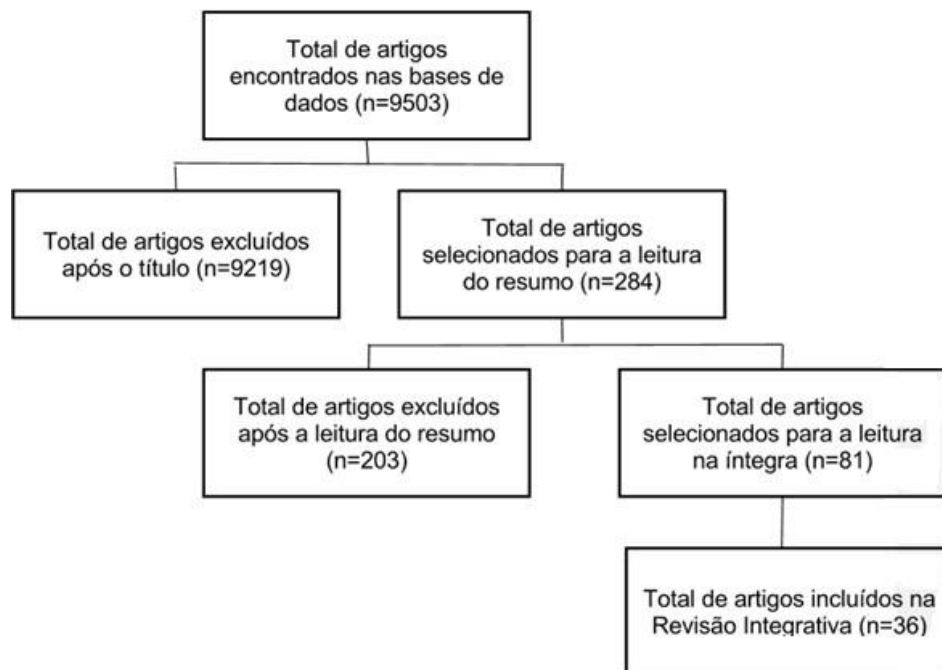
Total de artigos encontrados nas bases de dados (n=9503)

Total de artigos excluídos após o título (n=9219)

Total de artigos selecionados para a leitura do resumo (n=284)

Total de artigos excluídos após a leitura do resumo (n=203)

Total de artigos selecionados para a leitura na íntegra (n=81)

Total de artigos incluídos na Revisão Integrativa (n=36)